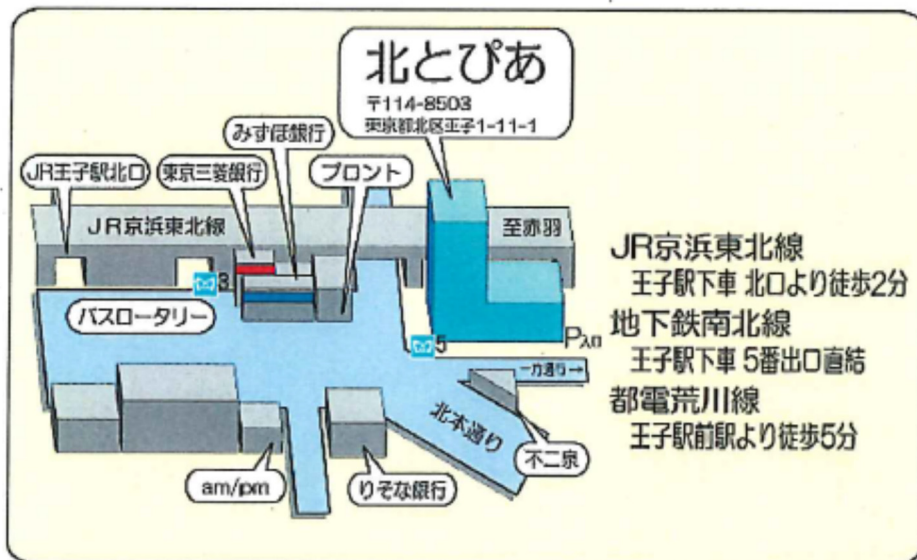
北とぴあ
〒114-8503
東京都北区王子1-11-1

みずほ銀行
JR王子駅北口
東京三菱銀行
プロント
JR京浜東北線
至赤羽
3
バスロータリー
5
P入口
一方通行→
北本通り
不二家
am/pm
りそな銀行

JR京浜東北線
王子駅下車 北口より徒歩2分
地下鉄南北線
王子駅下車 5番出口直結
都電荒川線
王子駅前駅より徒歩5分